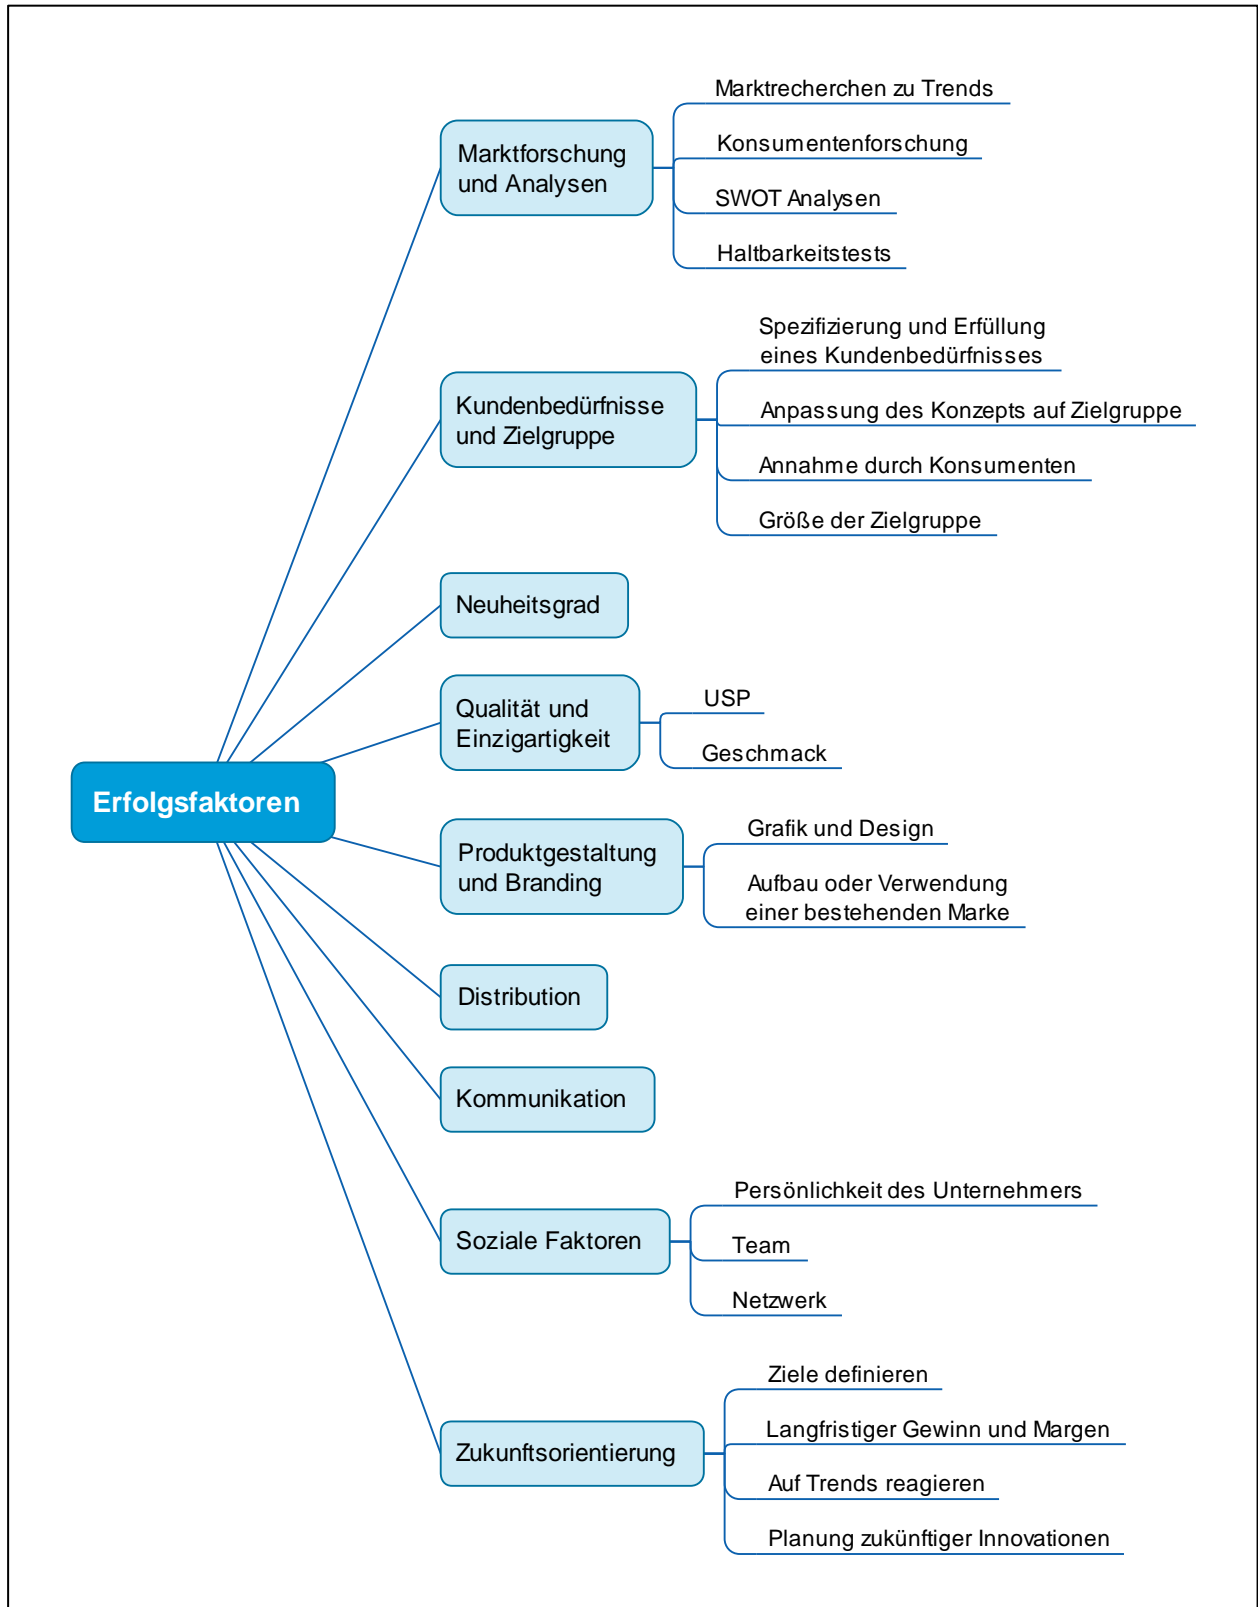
Erfolgsfaktoren

Marktforschung und Analysen

Marktrecherchen zu Trends

Konsumentenforschung

SWOT Analysen

Haltbarkeitstests

Kundenbedürfnisse und Zielgruppe

Spezifizierung und Erfüllung eines Kundenbedürfnisses

Anpassung des Konzepts auf Zielgruppe

Annahme durch Konsumenten

Größe der Zielgruppe

Neuheitsgrad

Qualität und Einzigartigkeit

USP

Geschmack

Produktgestaltung und Branding

Grafik und Design

Aufbau oder Verwendung einer bestehenden Marke

Distribution

Kommunikation

Soziale Faktoren

Persönlichkeit des Unternehmers

Team

Netzwerk

Zukunftsorientierung

Ziele definieren

Langfristiger Gewinn und Margen

Auf Trends reagieren

Planung zukünftiger Innovationen